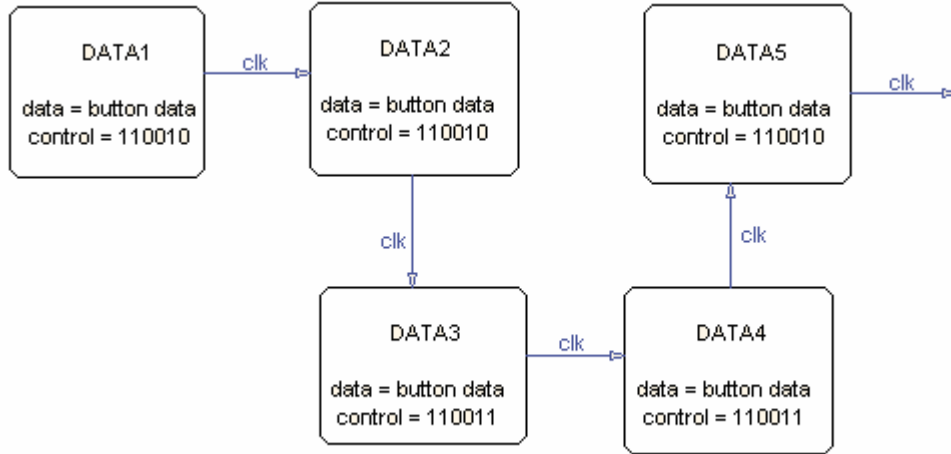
DATA1

data = button data
control = 110010

clk

DATA2

data = button data
control = 110010

DATA5

data = button data
control = 110010

clk

clk

clk

DATA3

data = button data
control = 110011

clk

DATA4

data = button data
control = 110011